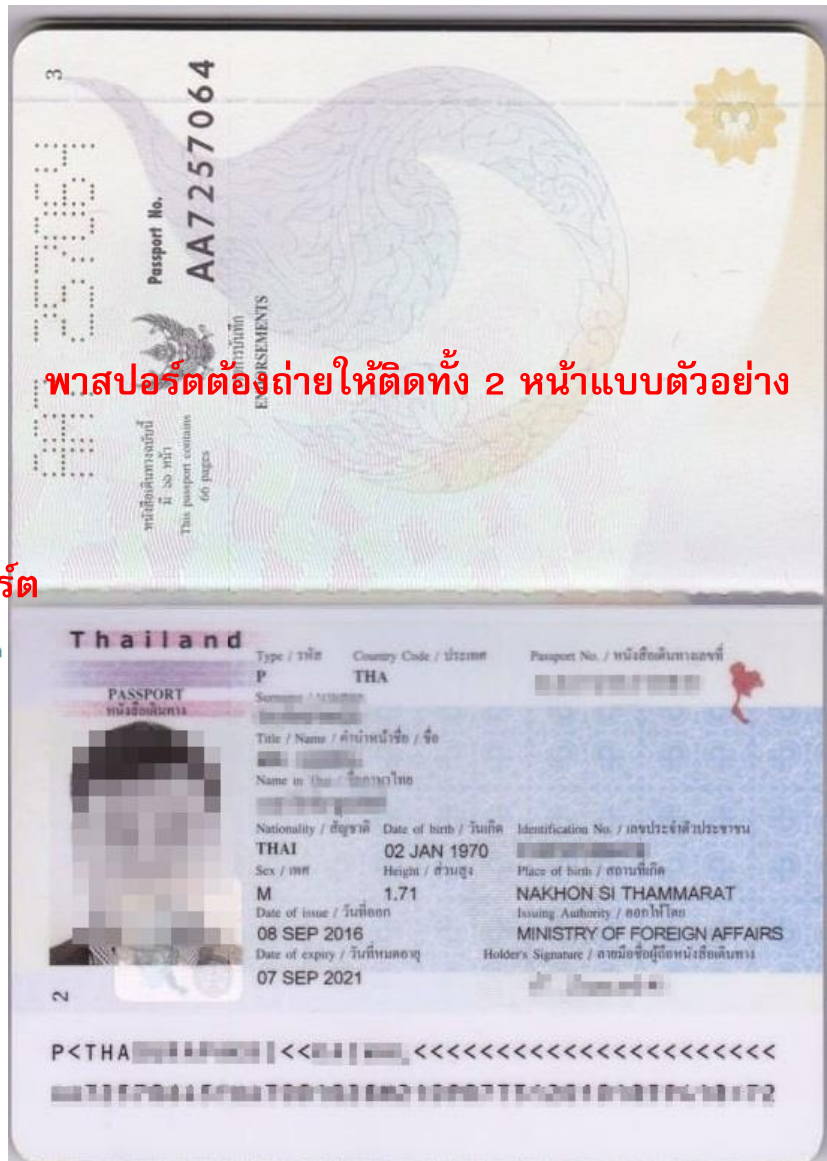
3

Passport No.
AA7257064

หนังสือเดินทางนี้มี 66 หน้า
This passport contains 66 pages

ENDORSEMENTS
การสลักหลัง

พาสปอร์ตต้องถ่ายให้ติดทั้ง 2 หน้าแบบตัวอย่าง

ร์ต

Thailand
PASSPORT
หนังสือเดินทาง

Type / ประเภท
P
Country Code / ประเทศ
THA
Passport No. / หนังสือเดินทางเลขที่
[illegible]
Surname / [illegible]
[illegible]
Title / Name / คำนำหน้าชื่อ / ชื่อ
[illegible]
Name in Thai / ชื่อภาษาไทย
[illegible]
Nationality / สัญชาติ
THAI
Date of birth / วันเกิด
02 JAN 1970
Identification No. / เลขประจำตัวประชาชน
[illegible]
Sex / เพศ
M
Height / ส่วนสูง
1.71
Place of birth / สถานที่เกิด
NAKHON SI THAMMARAT
Date of issue / วันที่ออก
08 SEP 2016
Issuing Authority / ออกให้โดย
MINISTRY OF FOREIGN AFFAIRS
Date of expiry / วันที่หมดอายุ
07 SEP 2021
Holder's Signature / ลายมือชื่อผู้ถือหนังสือเดินทาง
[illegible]

2

P<THA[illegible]<<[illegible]<<<<<<<<<<<<<<<<<<<<<<<
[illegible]